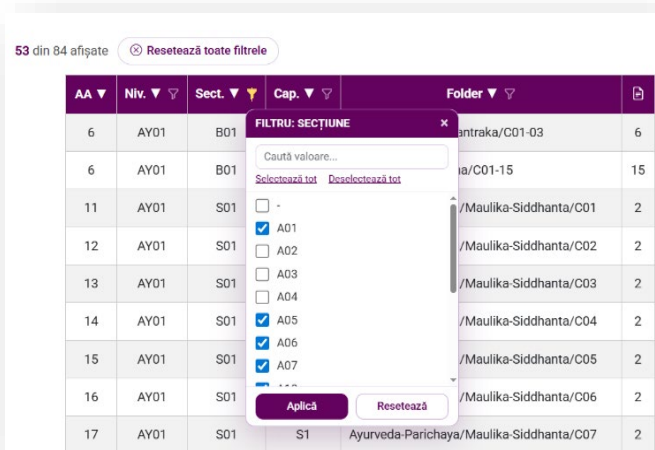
53 din 84 afişate ⊗ Resetează toate filtrele

| AA ▼ | Niv. ▼ | Sect. ▼ | Cap. ▼ | Folder ▼ | |
|---|---|---|---|---|---|
| 6 | AY01 | B01 | | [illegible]antraka/C01-03 | 6 |
| 6 | AY01 | B01 | | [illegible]a/C01-15 | 15 |
| 11 | AY01 | S01 | | /Maulika-Siddhanta/C01 | 2 |
| 12 | AY01 | S01 | | /Maulika-Siddhanta/C02 | 2 |
| 13 | AY01 | S01 | | /Maulika-Siddhanta/C03 | 2 |
| 14 | AY01 | S01 | | /Maulika-Siddhanta/C04 | 2 |
| 15 | AY01 | S01 | | /Maulika-Siddhanta/C05 | 2 |
| 16 | AY01 | S01 | | /Maulika-Siddhanta/C06 | 2 |
| 17 | AY01 | S01 | S1 | Ayurveda-Parichaya/Maulika-Siddhanta/C07 | 2 |

FILTRU: SECȚIUNE ×

Caută valoare...

Selectează tot Deselectează tot

-
A01
A02
A03
A04
A05
A06
A07

Aplică Resetează